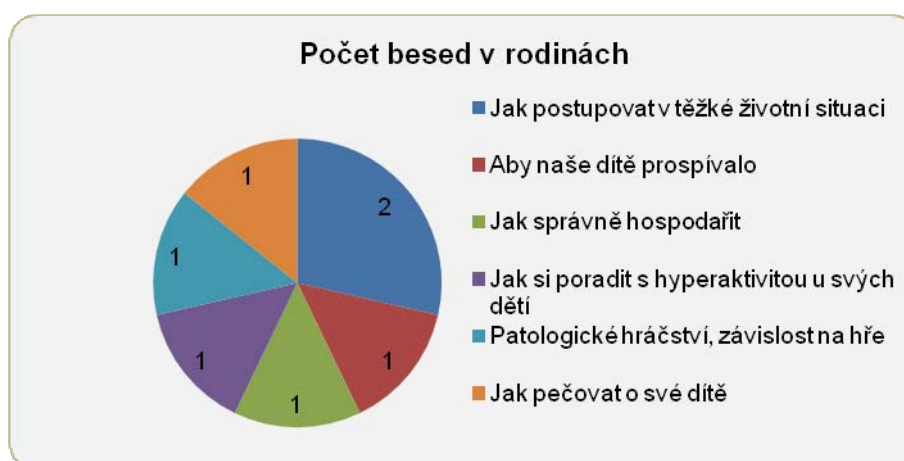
Počet besed v rodinách

2
1
1
1
1
1

Jak postupovat v těžké životní situaci
Aby naše dítě prospívalo
Jak správně hospodařit
Jak si poradit s hyperaktivitou u svých dětí
Patologické hráčství, závislost na hře
Jak pečovat o své dítě